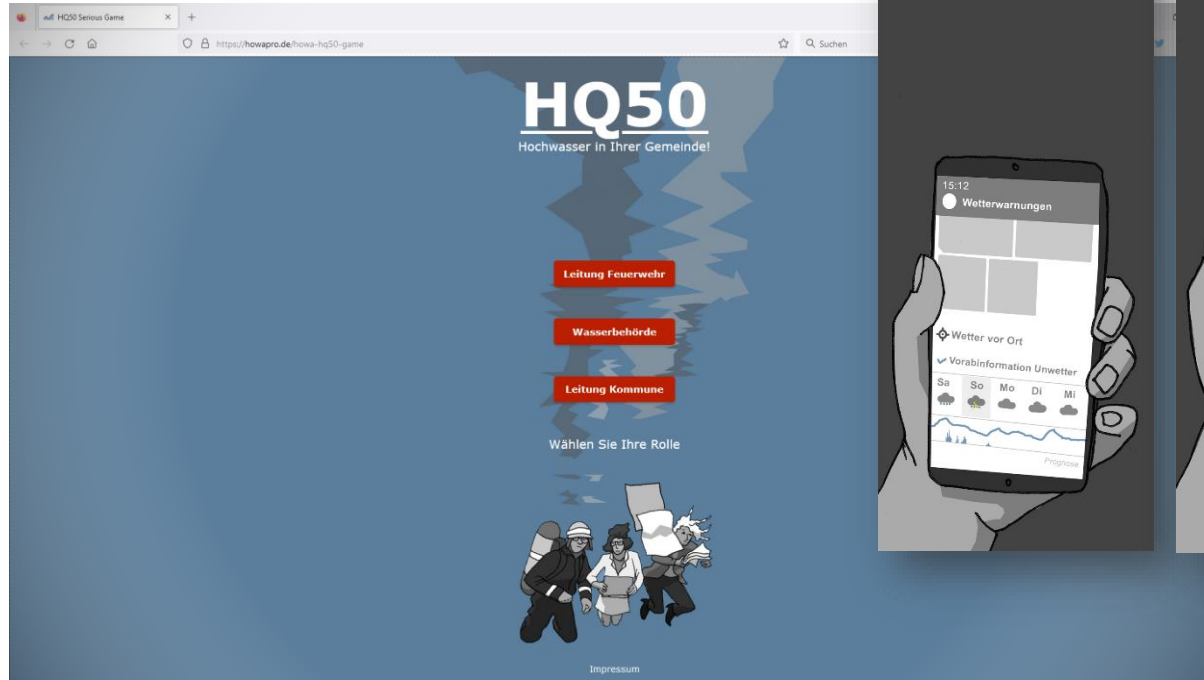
HQ50 Serious Game

https://howapro.de/howa-hq50-game

Suchen

HQ50

Hochwasser in Ihrer Gemeinde!

Leitung Feuerwehr

Wasserbehörde

Leitung Kommune

Wählen Sie Ihre Rolle

Impressum

15:12

Wetterwarnungen

Wetter vor Ort

Vorabinformation Unwetter

Sa So Mo Di Mi

Prognose